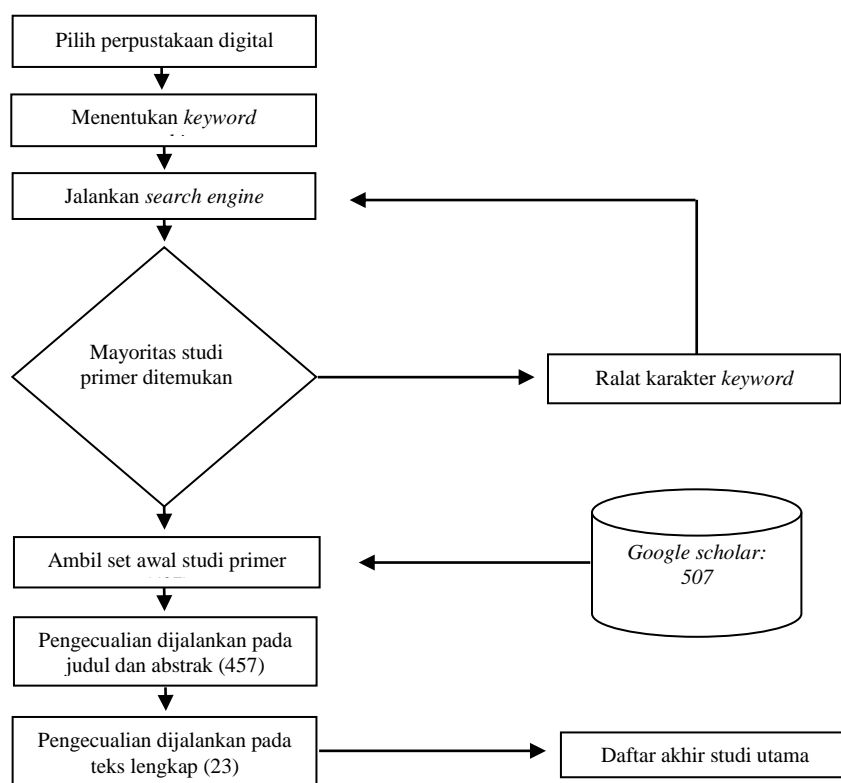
Pilih perpustakaan digital

Menentukan *keyword*

Jalankan *search engine*

Mayoritas studi primer ditemukan

Ralat karakter *keyword*

Ambil set awal studi primer

*Google scholar: 507*

Pengecualian dijalankan pada judul dan abstrak (457)

Pengecualian dijalankan pada teks lengkap (23)

Daftar akhir studi utama